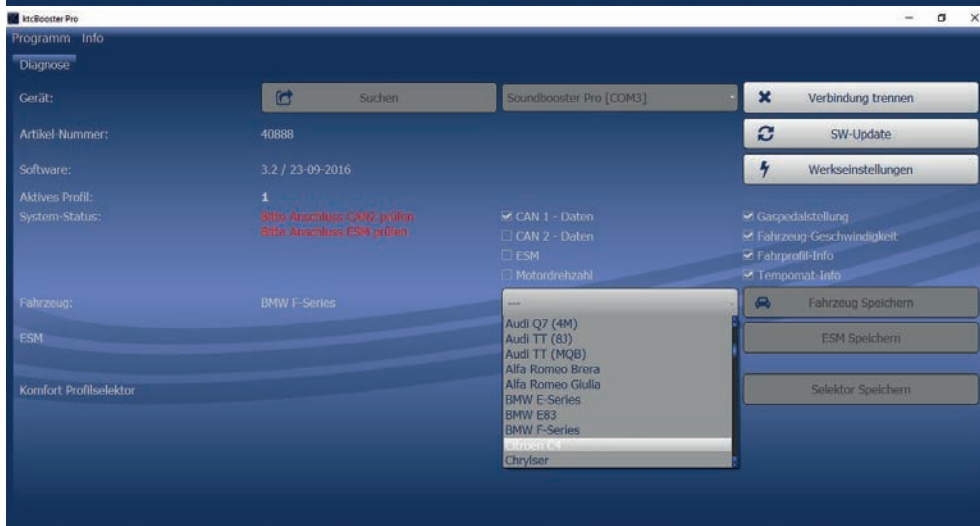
ktcBooster Pro

Programm Info

Diagnose

Gerät:

Suchen

Soundbooster Pro [COM3]

Verbindung trennen

Artikel-Nummer:

40888

SW-Update

Software:

3.2 / 23-09-2016

Werkseinstellungen

Aktives Profil:

1

System-Status:

Bitte Anschluss CAN2 prüfen
Bitte Anschluss ESM prüfen

CAN 1 - Daten
CAN 2 - Daten
ESM
Motordrehzahl

Gaspedalstellung
Fahrzeug-Geschwindigkeit
Fahrprofil-Info
Tempomat-Info

Fahrzeug:

BMW F-Series

---

Fahrzeug Speichern

ESM

ESM Speichern

Komfort Profilselektor

Selektor Speichern

Audi Q7 (4M)
Audi TT (83)
Audi TT (MQB)
Alfa Romeo Brera
Alfa Romeo Giulia
BMW E-Series
BMW E83
BMW F-Series
Citroen C4
Chrylser